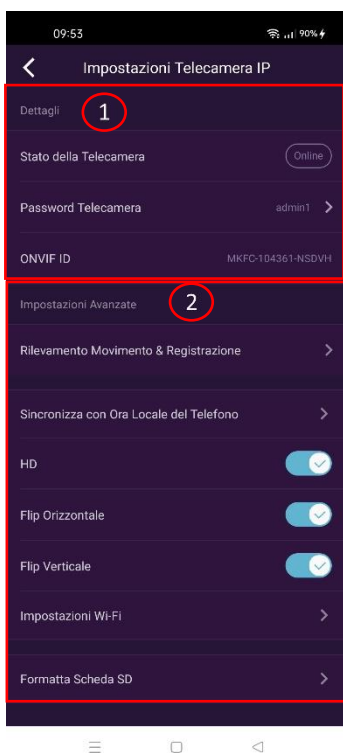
09:53

90%

Impostazioni Telecamera IP

Dettagli

1

Stato della Telecamera

Online

Password Telecamera

admin1

ONVIF ID

MKFC-104361-NSDVH

Impostazioni Avanzate

2

Rilevamento Movimento & Registrazione

Sincronizza con Ora Locale del Telefono

HD

Flip Orizzontale

Flip Verticale

Impostazioni Wi-Fi

Formatta Scheda SD